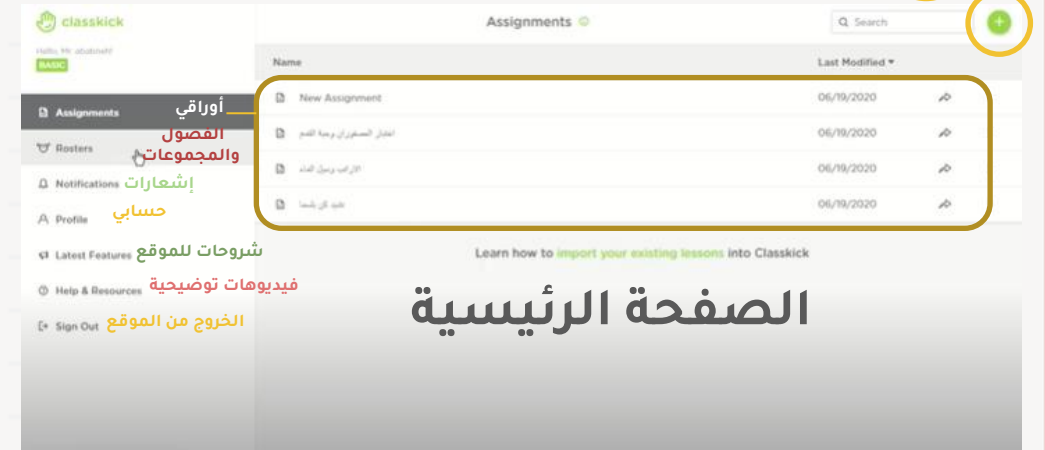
classkick

Hello, Mr abuhneh!
BASIC

Assignments
أوراقي
Rosters
الفصول والمجموعات
Notifications
إشعارات
Profile
حسابي
Latest Features
شروحات للموقع
Help & Resources
فيديوهات توضيحية
Sign Out
الخروج من الموقع

Assignments

Search

| Name | Last Modified ▾ |
|---|---|
| New Assignment | 06/19/2020 |
| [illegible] | 06/19/2020 |
| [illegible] | 06/19/2020 |
| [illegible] | 06/19/2020 |

Learn how to import your existing lessons into Classkick

الصفحة الرئيسية